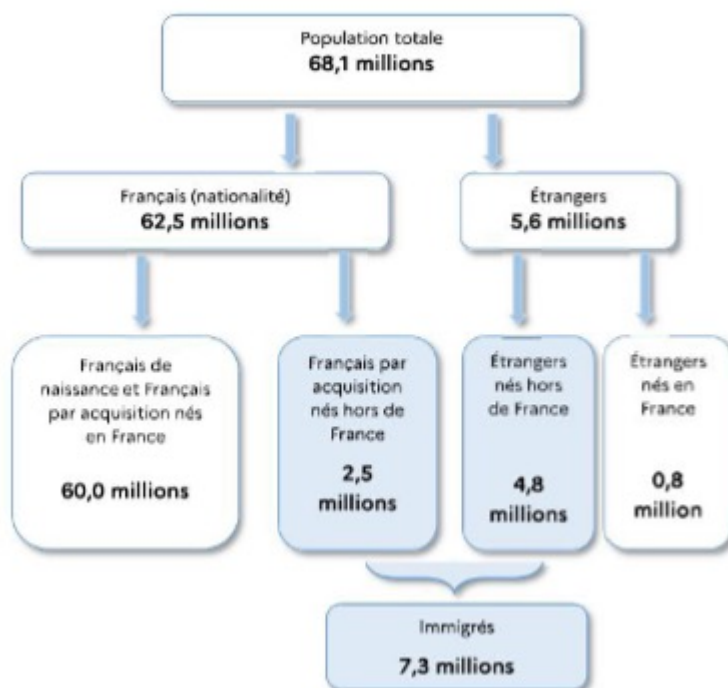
Population totale
68,1 millions

Français (nationalité)
62,5 millions

Étrangers
5,6 millions

Français de naissance et Français par acquisition nés en France

60,0 millions

Français par acquisition nés hors de France

2,5 millions

Étrangers nés hors de France

4,8 millions

Étrangers nés en France

0,8 million

Immigrés

7,3 millions